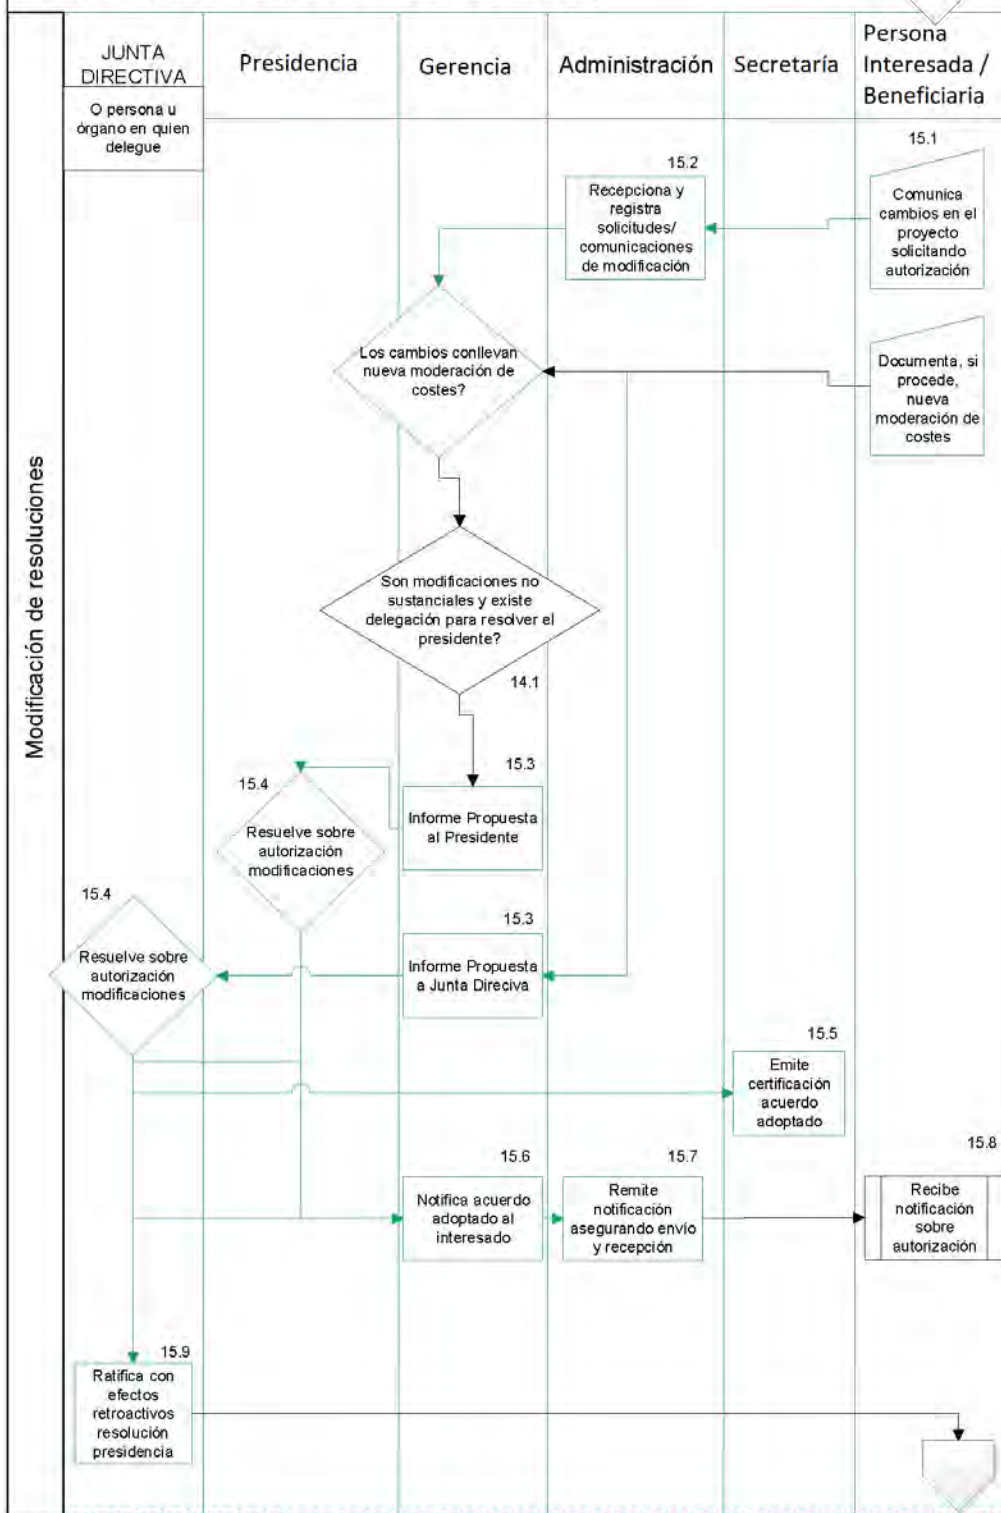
Modificación de resoluciones

JUNTA DIRECTIVA

O persona u órgano en quien delegue

Presidencia

Gerencia

Administración

Secretaría

Persona Interesada / Beneficiaria

15.1

Comunica cambios en el proyecto solicitando autorización

15.2

Recepciona y registra solicitudes/ comunicaciones de modificación

Los cambios conllevan nueva moderación de costes?

Documenta, si procede, nueva moderación de costes

Son modificaciones no sustanciales y existe delegación para resolver el presidente?

14.1

15.3

Informe Propuesta al Presidente

15.4

Resuelve sobre autorización modificaciones

15.4

Resuelve sobre autorización modificaciones

15.3

Informe Propuesta a Junta Direciva

15.5

Emite certificación acuerdo adoptado

15.6

Notifica acuerdo adoptado al interesado

15.7

Remite notificación asegurando envío y recepción

15.8

Recibe notificación sobre autorización

15.9

Ratifica con efectos retroactivos resolución presidencia